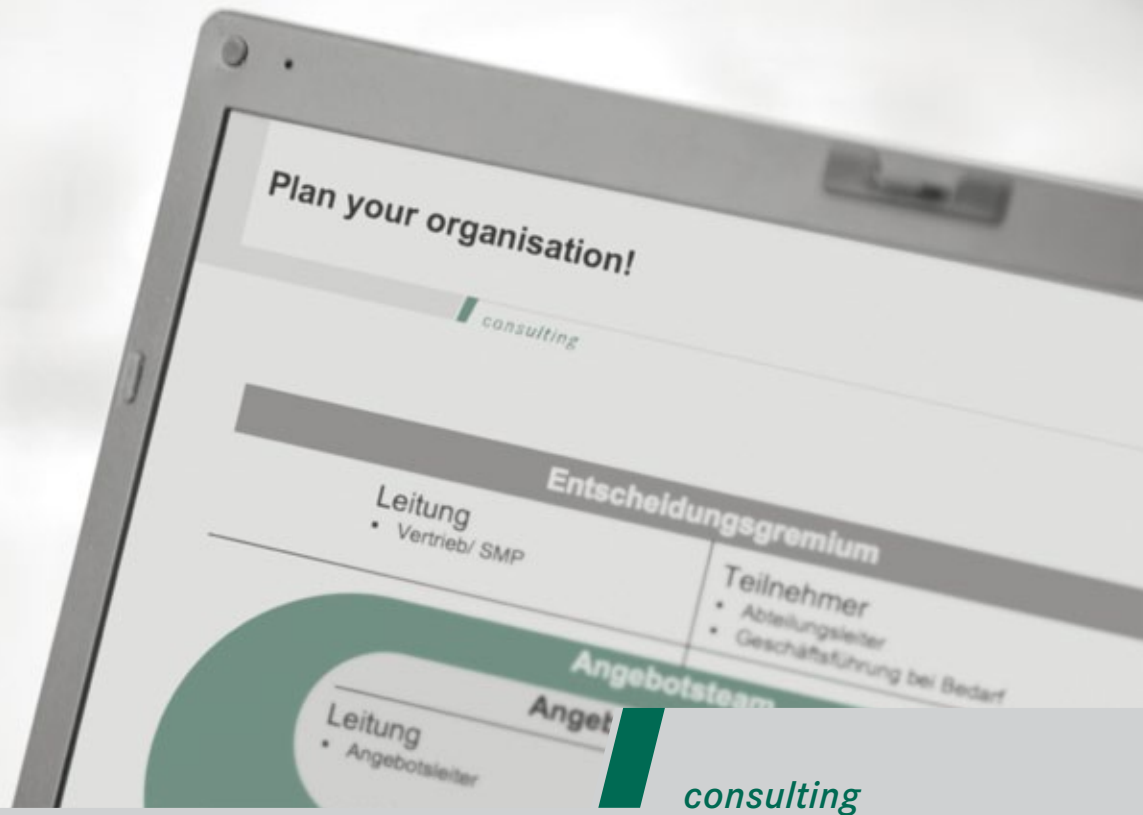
Plan your organisation!

consulting

Entscheidungsgremium

Leitung
• Vertrieb/ SMP

Teilnehmer
• Abteilungsleiter
• Geschäftsführung bei Bedarf

Angebotsteam

Angeb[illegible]

Leitung
• Angebotsleiter

consulting